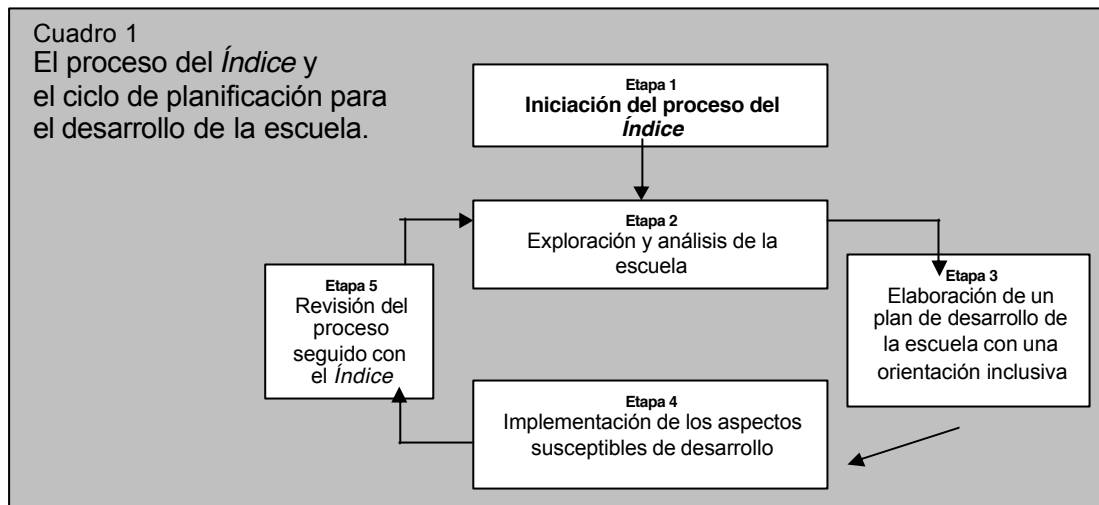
Cuadro 1
El proceso del *Índice* y el ciclo de planificación para el desarrollo de la escuela.

Etapa 1
Iniciación del proceso del *Índice*

Etapa 2
Exploración y análisis de la escuela

Etapa 3
Elaboración de un plan de desarrollo de la escuela con una orientación inclusiva

Etapa 4
Implementación de los aspectos susceptibles de desarrollo

Etapa 5
Revisión del proceso seguido con el *Índice*